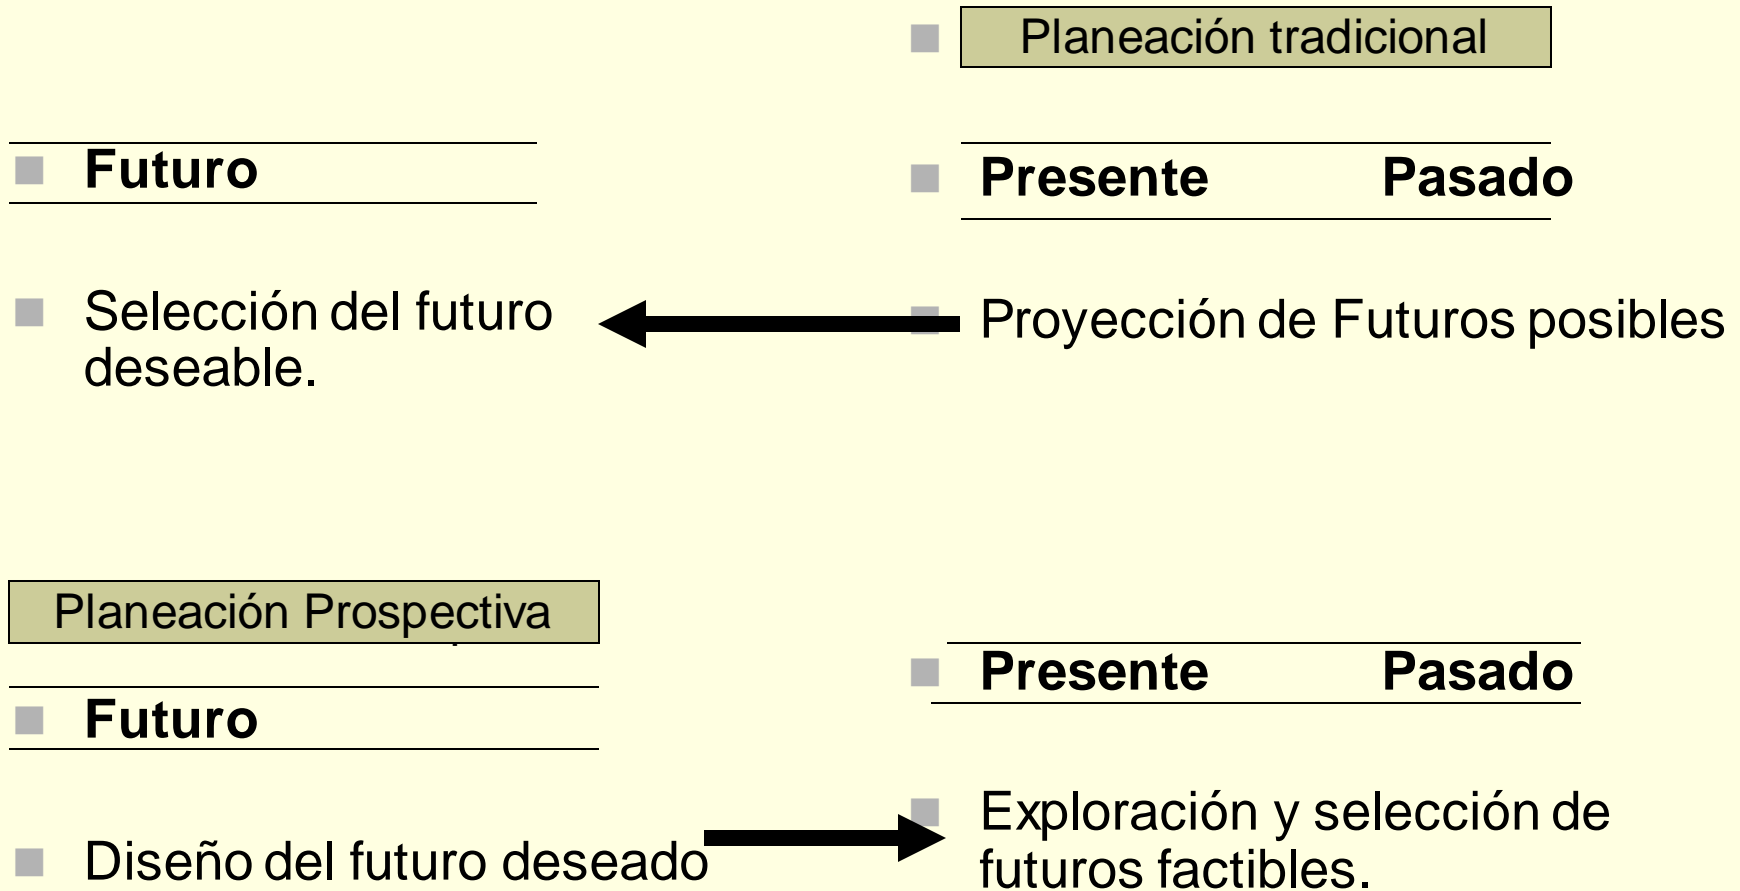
Planeación tradicional

Futuro

Presente Pasado

Selección del futuro deseable.

Proyección de Futuros posibles

Planeación Prospectiva

Presente Pasado

Futuro

Exploración y selección de futuros factibles.

Diseño del futuro deseado